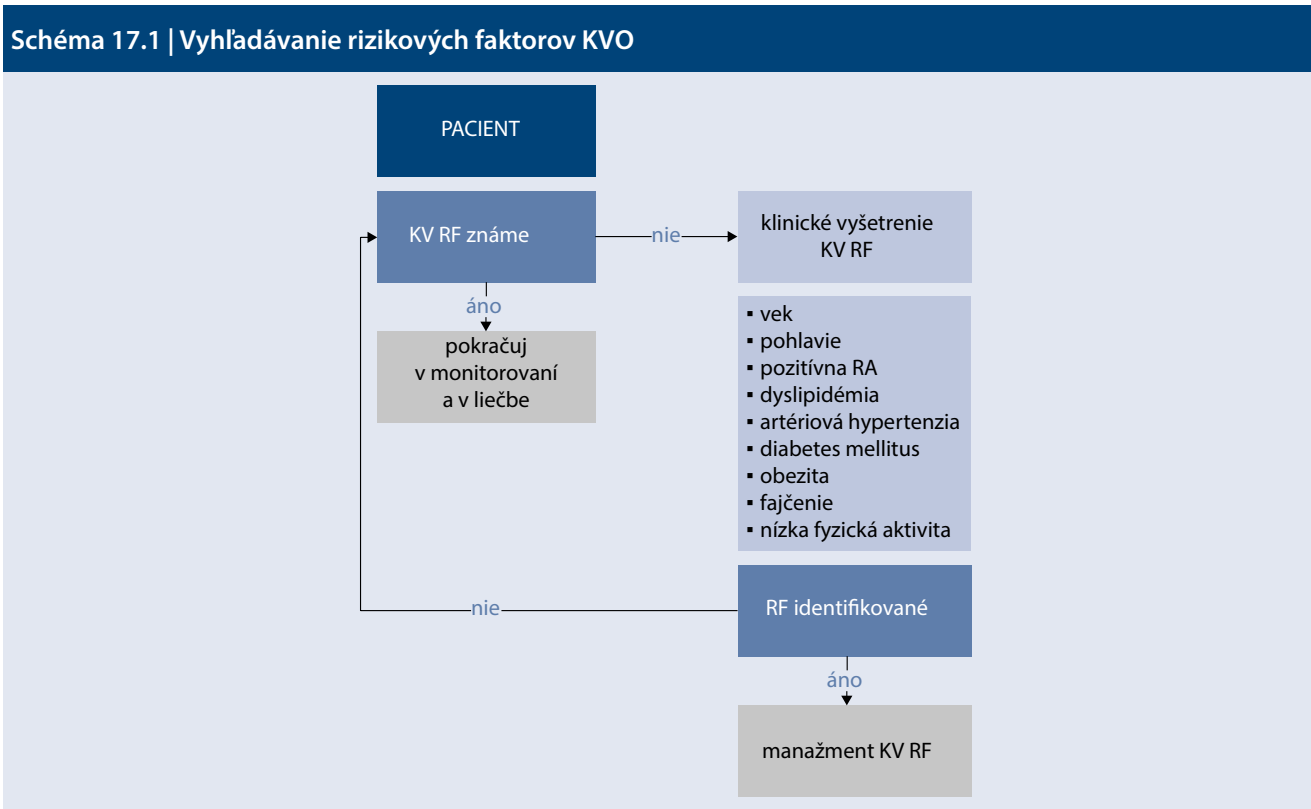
Schéma 17.1 | Vyhľadávanie rizikových faktorov KVO

PACIENT

KV RF známe

nie

klinické vyšetrenie KV RF

áno

pokračuj v monitorovaní a v liečbe

- vek
- pohlavie
- pozitívna RA
- dyslipidémia
- artériová hypertenzia
- diabetes mellitus
- obezita
- fajčenie
- nízka fyzická aktivita

nie

RF identifikované

áno

manažment KV RF